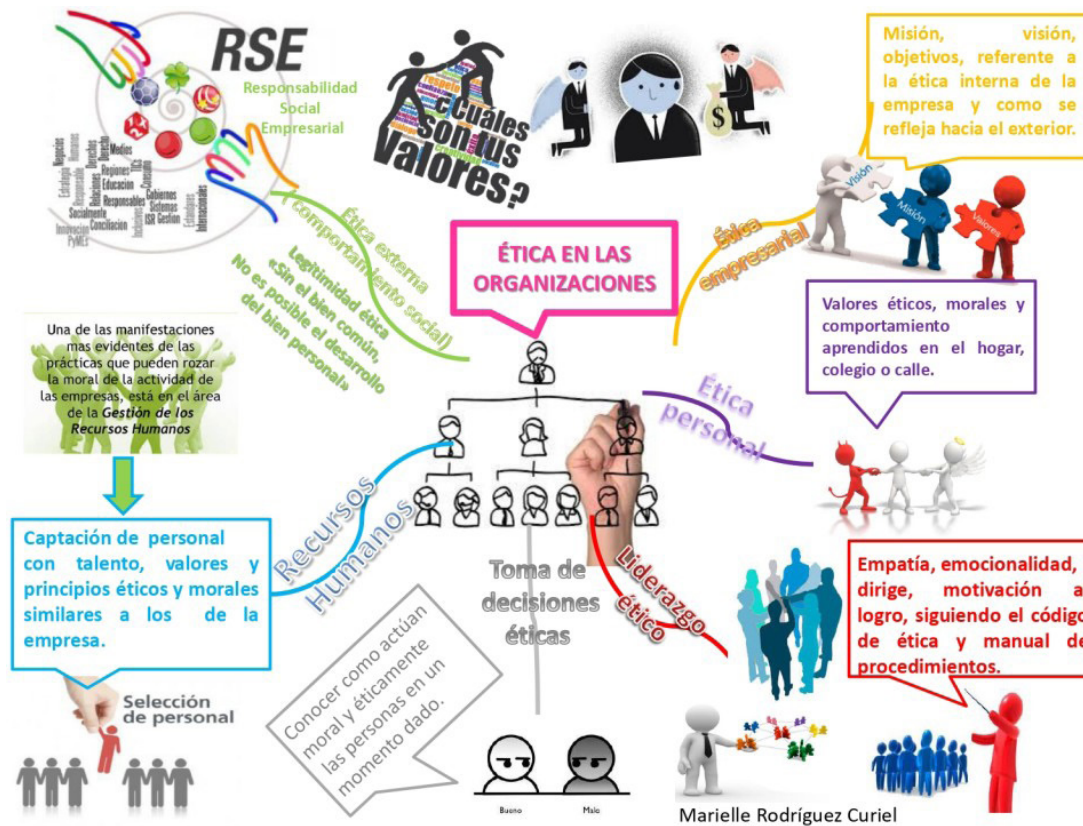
RSE
Responsabilidad Social Empresarial

¿Cuales son tus Valores?

Misión, visión, objetivos, referente a la ética interna de la empresa y como se refleja hacia el exterior.

Visión
Misión
Valores

Ética empresarial

ÉTICA EN LAS ORGANIZACIONES

Ética externa (comportamiento social)

Legitimidad ética «Sin el bien común, No es posible el desarrollo del bien personal»

Valores éticos, morales y comportamiento aprendidos en el hogar, colegio o calle.

Ética personal

Una de las manifestaciones mas evidentes de las prácticas que pueden rozar la moral de la actividad de las empresas, está en el área de la Gestión de los Recursos Humanos

Captación de personal con talento, valores y principios éticos y morales similares a los de la empresa.

Recursos Humanos

Toma de decisiones éticas

Liderazgo ético

Empatía, emocionalidad, dirige, motivación a logro, siguiendo el código de ética y manual de procedimientos.

Selección de personal

Conocer como actúan moral y éticamente las personas en un momento dado.

Bueno
Malo

Marielle Rodríguez Curiel